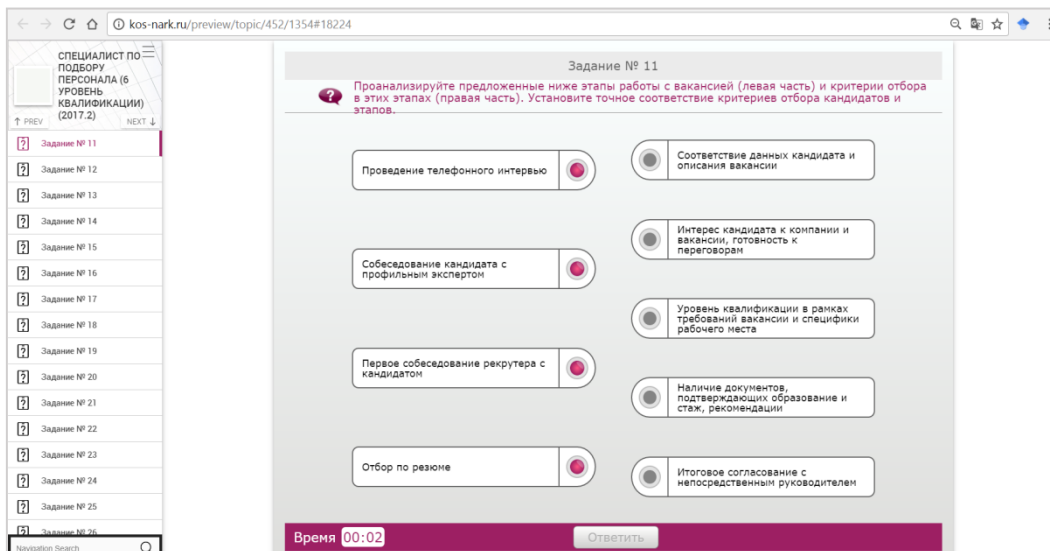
kos-nark.ru/preview/topic/452/1354#18224

СПЕЦИАЛИСТ ПО ПОДБОРУ ПЕРСОНАЛА (6 УРОВЕНЬ КВАЛИФИКАЦИИ) (2017.2)

↑ PREV NEXT ↓

Задание № 11
Задание № 12
Задание № 13
Задание № 14
Задание № 15
Задание № 16
Задание № 17
Задание № 18
Задание № 19
Задание № 20
Задание № 21
Задание № 22
Задание № 23
Задание № 24
Задание № 25
Задание № 26

Navigation Search

Задание № 11

Проанализируйте предложенные ниже этапы работы с вакансией (левая часть) и критерии отбора в этих этапах (правая часть). Установите точное соответствие критериев отбора кандидатов и этапов.

Проведение телефонного интервью

Собеседование кандидата с профильным экспертом

Первое собеседование рекрутера с кандидатом

Отбор по резюме

Соответствие данных кандидата и описания вакансии

Интерес кандидата к компании и вакансии, готовность к переговорам

Уровень квалификации в рамках требований вакансии и специфики рабочего места

Наличие документов, подтверждающих образование и стаж, рекомендации

Итоговое согласование с непосредственным руководителем

Время 00:02

Ответить